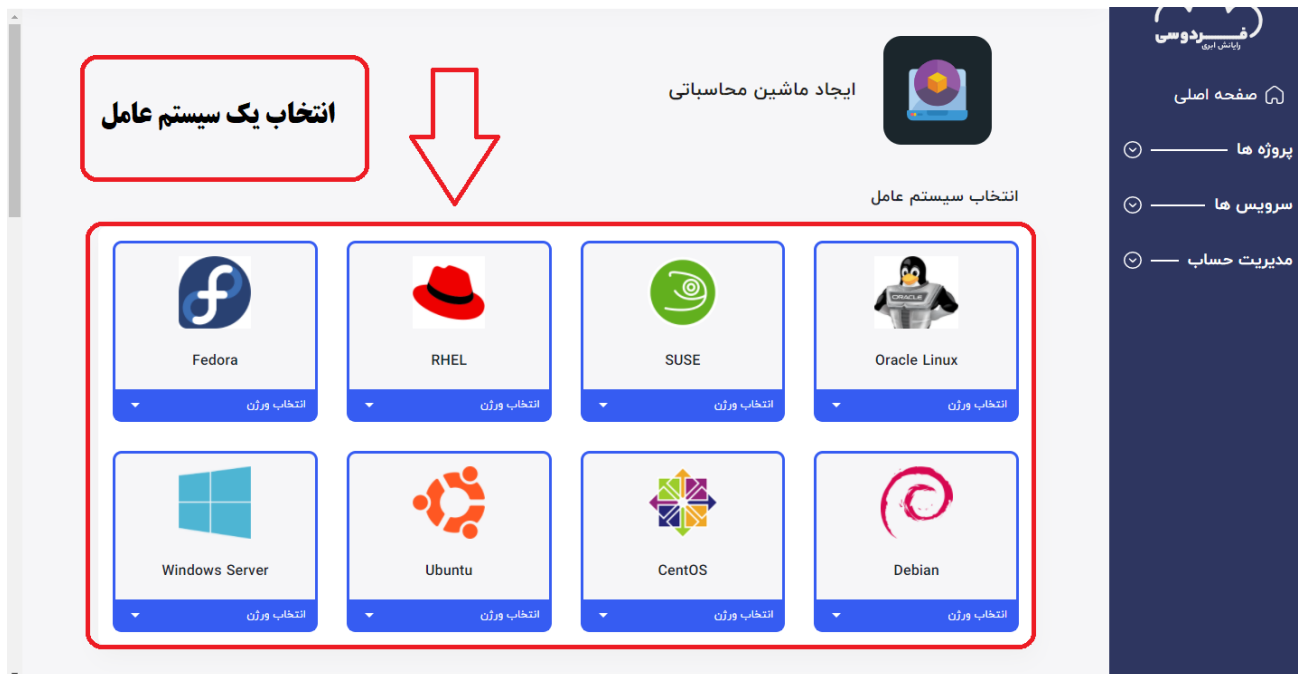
فـــــردوسی
رایانش ابری

صفحه اصلی

پروژه ها

سرویس ها

مدیریت حساب

انتخاب یک سیستم عامل

ایجاد ماشین محاسباتی

انتخاب سیستم عامل

ORACLE

Oracle Linux
انتخاب ورژن

SUSE
انتخاب ورژن

RHEL
انتخاب ورژن

Fedora
انتخاب ورژن

Debian
انتخاب ورژن

CentOS
انتخاب ورژن

Ubuntu
انتخاب ورژن

Windows Server
انتخاب ورژن